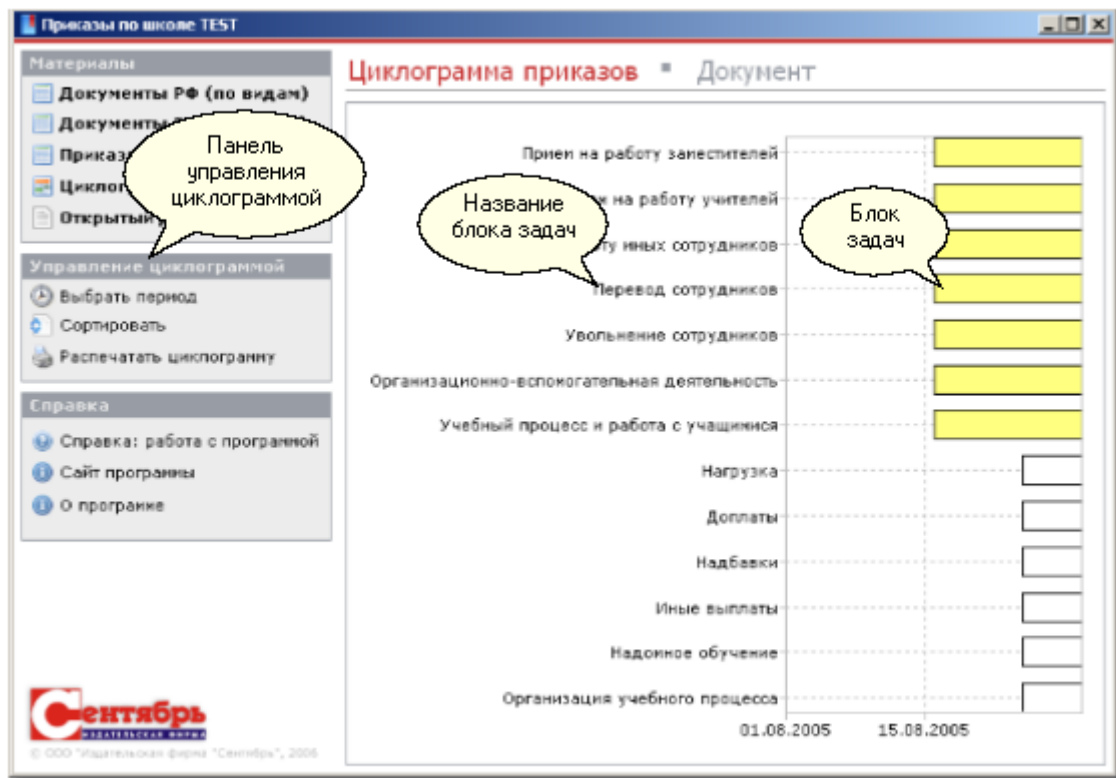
Приказы по школе TEST

Материалы
Документы РФ (по видам)
Документы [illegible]
Приказ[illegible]
Циклог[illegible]
Открытый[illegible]

Панель управления циклограммой

Управление циклограммой
Выбрать период
Сортировать
Распечатать циклограмму

Справка
Справка: работа с программой
Сайт программы
О программе

Сентябрь
ИЗДАТЕЛЬСКАЯ ФИРМА
© ООО "Издательская фирма "Сентябрь", 2006

Циклограмма приказов ▪ Документ

Прием на работу заместителей
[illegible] на работу учителей
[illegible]ту иных сотрудников
Перевод сотрудников
Увольнение сотрудников
Организационно-вспомогательная деятельность
Учебный процесс и работа с учащимися
Нагрузка
Доплаты
Надбавки
Иные выплаты
Надомное обучение
Организация учебного процесса

Название блока задач

Блок задач

01.08.2005
15.08.2005